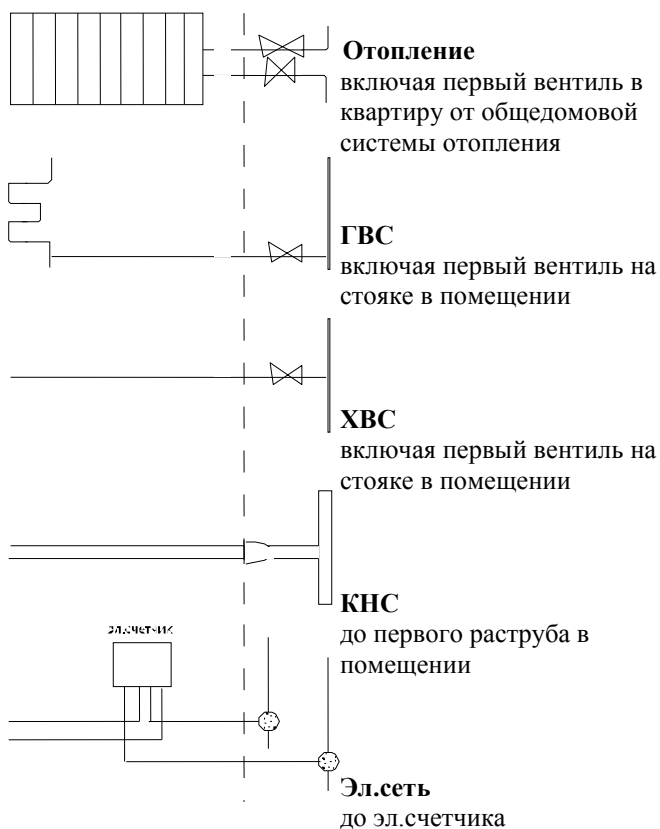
**Отопление**
включая первый вентиль в квартиру от общедомовой системы отопления

**ГВС**
включая первый вентиль на стояке в помещении

**ХВС**
включая первый вентиль на стояке в помещении

**КНС**
до первого раструба в помещении

эл.счетчик

**Эл.сеть**
до эл.счетчика